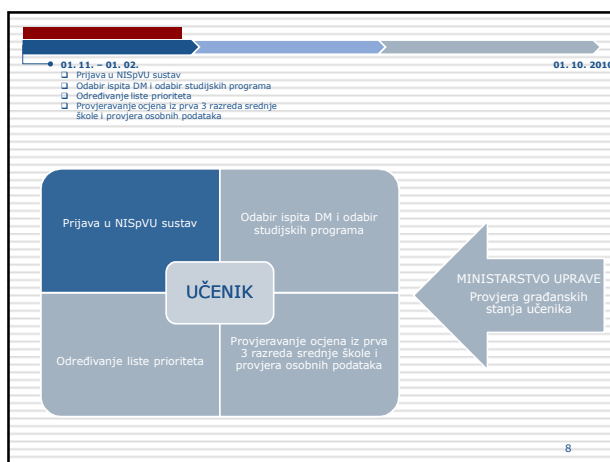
01. 11. – 01. 02.

01. 10. 2010

- Prijava u NISpVU sustav
- Odabir ispita DM i odabir studijskih programa
- Određivanje liste prioriteta
- Provjeravanje ocjena iz prva 3 razreda srednje škole i provjera osobnih podataka

Prijava u NISpVU sustav

Odabir ispita DM i odabir studijskih programa

UČENIK

Određivanje liste prioriteta

Provjeravanje ocjena iz prva 3 razreda srednje škole i provjera osobnih podataka

MINISTARSTVO UPRAVE
Provjera građanskih stanja učenika

8